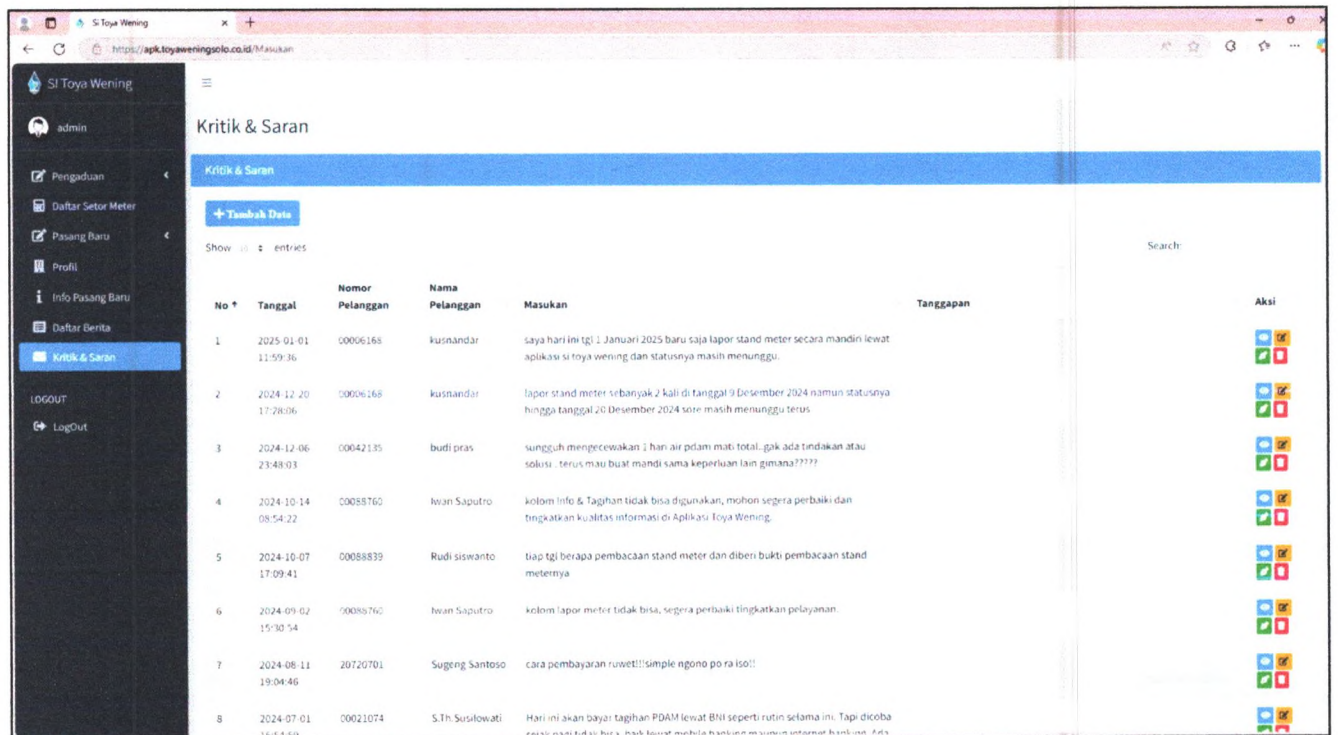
Si Toya Wening
https://apk.toyaweningsolo.co.id/Masukan

SI Toya Wening

admin

Pengaduan
Daftar Setor Meter
Pasang Baru
Profil
Info Pasang Baru
Daftar Berita
Kritik & Saran

LOGOUT
LogOut

Kritik & Saran

Kritik & Saran

+ Tambah Data

Show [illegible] entries

Search:

| No | Tanggal | Nomor Pelanggan | Nama Pelanggan | Masukan | Tanggapan | Aksi |
|---|---|---|---|---|---|---|
| 1 | 2025-01-01 11:59:36 | 00006168 | kusnandar | saya hari ini tgl 1 Januari 2025 baru saja lapor stand meter secara mandiri lewat aplikasi si toya wening dan statusnya masih menunggu. | | |
| 2 | 2024-12-20 17:28:06 | 00006168 | kusnandar | lapor stand meter sebanyak 2 kali di tanggal 9 Desember 2024 namun statusnya hingga tanggal 20 Desember 2024 sore masih menunggu terus | | |
| 3 | 2024-12-06 23:48:03 | 00042135 | budi pras | sungguh mengecewakan 1 hari air pdam mati total..gak ada tindakan atau solusi , terus mau buat mandi sama keperluan lain gimana????? | | |
| 4 | 2024-10-14 08:54:22 | 00088760 | Iwan Saputro | kolom Info & Tagihan tidak bisa digunakan, mohon segera perbaiki dan tingkatkan kualitas informasi di Aplikasi Toya Wening. | | |
| 5 | 2024-10-07 17:09:41 | 00088839 | Rudi siswanto | tiap tgl berapa pembacaan stand meter dan diberi bukti pembacaan stand meternya | | |
| 6 | 2024-09-02 15:30:54 | 00088760 | Iwan Saputro | kolom lapor meter tidak bisa, segera perbaiki tingkatkan pelayanan. | | |
| 7 | 2024-08-11 19:04:46 | 20720701 | Sugeng Santoso | cara pembayaran ruwet!!!simple ngono po ra iso!! | | |
| 8 | 2024-07-01 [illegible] | 00021074 | S.Th.Susilowati | Hari ini akan bayar tagihan PDAM lewat BNI seperti rutin selama ini. Tapi dicoba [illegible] | | |